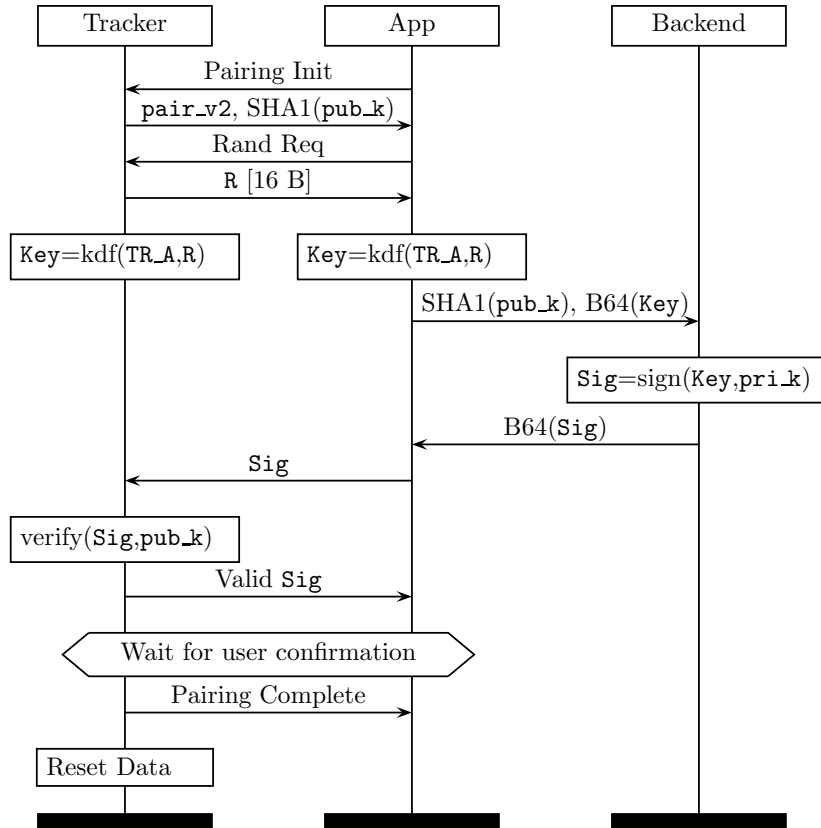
Tracker

App

Backend

Pairing Init

pair_v2, SHA1(pub_k)

Rand Req

R [16 B]

Key=kdf(TR_A,R)

Key=kdf(TR_A,R)

SHA1(pub_k), B64(Key)

Sig=sign(Key,pri_k)

B64(Sig)

Sig

verify(Sig,pub_k)

Valid Sig

Wait for user confirmation

Pairing Complete

Reset Data